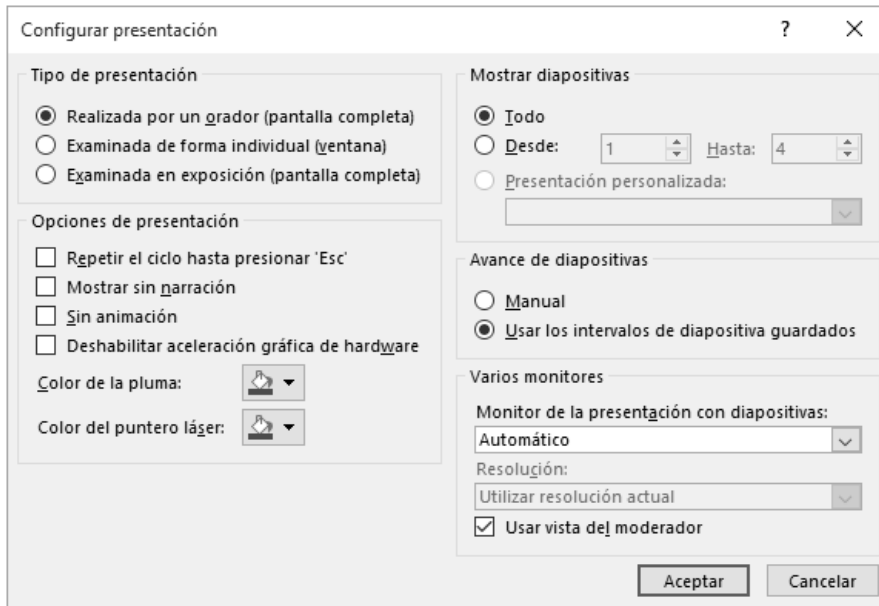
Configurar presentación

? ×

Tipo de presentación

Realizada por un orador (pantalla completa)

Examinada de forma individual (ventana)

Examinada en exposición (pantalla completa)

Opciones de presentación

Repetir el ciclo hasta presionar 'Esc'

Mostrar sin narración

Sin animación

Deshabilitar aceleración gráfica de hardware

Color de la pluma:

Color del puntero láser:

Mostrar diapositivas

Todo

Desde: 1 Hasta: 4

Presentación personalizada:

Avance de diapositivas

Manual

Usar los intervalos de diapositiva guardados

Varios monitores

Monitor de la presentación con diapositivas:

Automático

Resolución:

Utilizar resolución actual

Usar vista del moderador

Aceptar

Cancelar